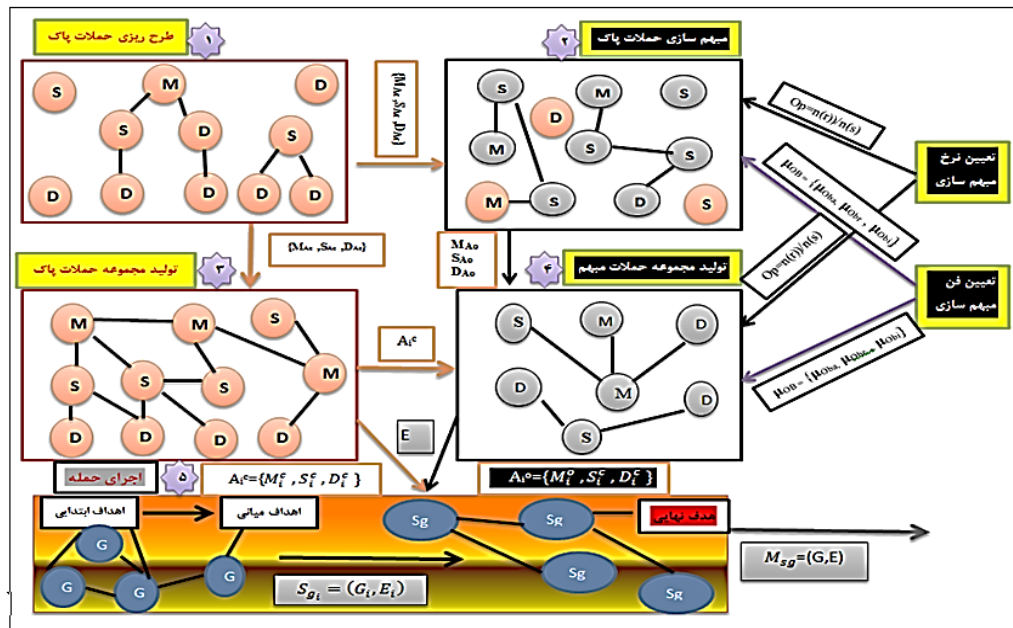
طرح ریزی حملات پاک ۱

S M D S D S D D D S D D

{$M_{At}$ ,$S_{At}$ ,$D_{At}$}

مبهم سازی حملات پاک ۲

S S D M S M S S D S M S D S

Op=n(r(t))/n(s)

$\mu_{OB}$ = {$\mu_{OBa}$, $\mu_{OBt}$ , $\mu_{OBi}$}

تعیین نرخ مبهم سازی

{$M_{Ac}$ ,$S_{Ac}$ ,$D_{Ac}$}

MAo
SAo
DAo

تولید مجموعه حملات پاک ۳

تولید مجموعه حملات مبهم ۴

Op=n(r(t))/n(s)

تعیین فن مبهم سازی

M M S S M S S D D D D

$A_i^c$

S M D D M D S

$\mu_{OB}$= {$\mu_{OBa}$, $\mu_{OBt}$, $\mu_{OBi}$}

E

اجرای حمله ۵

$A_i^c$={$M_i^c$ , $S_i^c$ , $D_i^c$ }

$A_i^o$={$M_i^o$ , $S_i^c$ , $D_i^c$ }

اهداف ابتدایی

اهداف میانی

Sg Sg Sg Sg

هدف نهایی

G G G G

$S_{g_i} = (G_i, E_i)$

$M_{sg}$=(G,E)